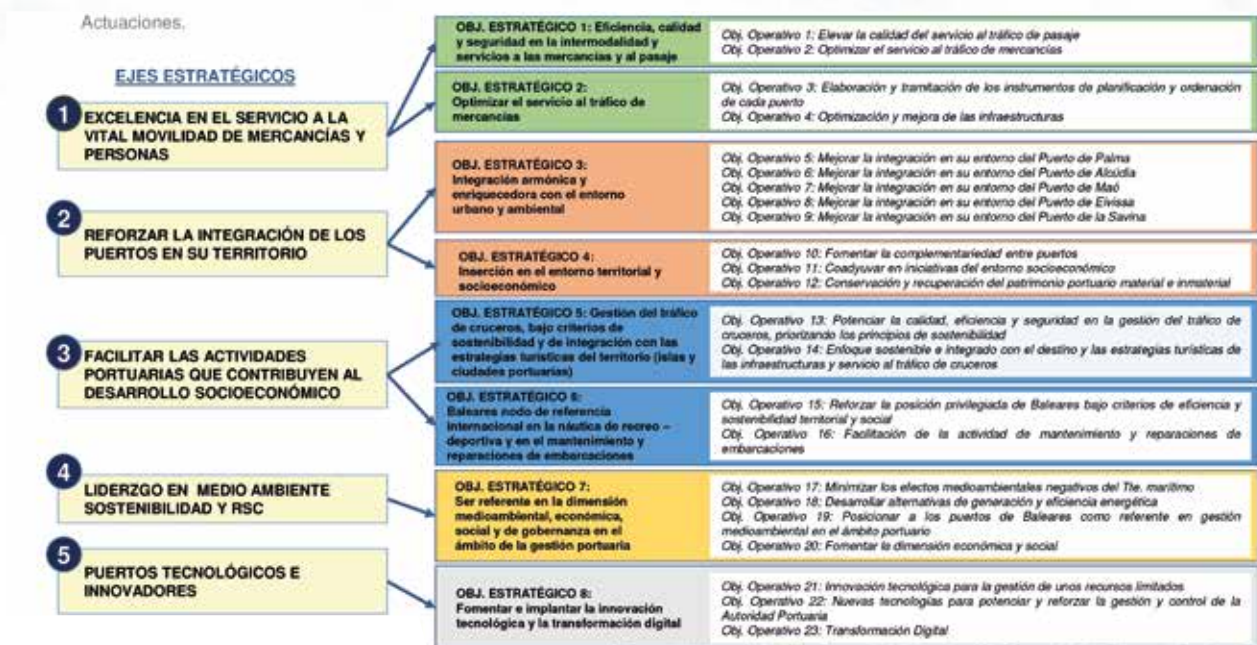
Actuaciones.

EJES ESTRATÉGICOS

1 EXCELENCIA EN EL SERVICIO A LA VITAL MOVILIDAD DE MERCANCÍAS Y PERSONAS

2 REFORZAR LA INTEGRACIÓN DE LOS PUERTOS EN SU TERRITORIO

3 FACILITAR LAS ACTIVIDADES PORTUARIAS QUE CONTRIBUYEN AL DESARROLLO SOCIOECONÓMICO

4 LIDERZGO EN MEDIO AMBIENTE SOSTENIBILIDAD Y RSC

5 PUERTOS TECNOLÓGICOS E INNOVADORES

OBJ. ESTRATÉGICO 1: Eficiencia, calidad y seguridad en la intermodalidad y servicios a las mercancías y al pasaje

Obj. Operativo 1: Elevar la calidad del servicio al tráfico de pasaje
Obj. Operativo 2: Optimizar el servicio al tráfico de mercancías

OBJ. ESTRATÉGICO 2: Optimizar el servicio al tráfico de mercancías

Obj. Operativo 3: Elaboración y tramitación de los instrumentos de planificación y ordenación de cada puerto
Obj. Operativo 4: Optimización y mejora de las infraestructuras

OBJ. ESTRATÉGICO 3: Integración armónica y enriquecedora con el entorno urbano y ambiental

Obj. Operativo 5: Mejorar la integración en su entorno del Puerto de Palma
Obj. Operativo 6: Mejorar la integración en su entorno del Puerto de Alcúdia
Obj. Operativo 7: Mejorar la integración en su entorno del Puerto de Maó
Obj. Operativo 8: Mejorar la integración en su entorno del Puerto de Eivissa
Obj. Operativo 9: Mejorar la integración en su entorno del Puerto de la Savina

OBJ. ESTRATÉGICO 4: Inserción en el entorno territorial y socioeconómico

Obj. Operativo 10: Fomentar la complementariedad entre puertos
Obj. Operativo 11: Coadyuvar en iniciativas del entorno socioeconómico
Obj. Operativo 12: Conservación y recuperación del patrimonio portuario material e inmaterial

OBJ. ESTRATÉGICO 5: Gestión del tráfico de cruceros, bajo criterios de sostenibilidad y de integración con las estrategias turísticas del territorio (islas y ciudades portuarias)

Obj. Operativo 13: Potenciar la calidad, eficiencia y seguridad en la gestión del tráfico de cruceros, priorizando los principios de sostenibilidad
Obj. Operativo 14: Enfoque sostenible e integrado con el destino y las estrategias turísticas de las infraestructuras y servicio al tráfico de cruceros

OBJ. ESTRATÉGICO 6: Baleares nodo de referencia internacional en la náutica de recreo – deportiva y en el mantenimiento y reparaciones de embarcaciones

Obj. Operativo 15: Reforzar la posición privilegiada de Baleares bajo criterios de eficiencia y sostenibilidad territorial y social
Obj. Operativo 16: Facilitación de la actividad de mantenimiento y reparaciones de embarcaciones

OBJ. ESTRATÉGICO 7: Ser referente en la dimensión medioambiental, económica, social y de gobernanza en el ámbito de la gestión portuaria

Obj. Operativo 17: Minimizar los efectos medioambientales negativos del Tte. marítimo
Obj. Operativo 18: Desarrollar alternativas de generación y eficiencia energética
Obj. Operativo 19: Posicionar a los puertos de Baleares como referente en gestión medioambiental en el ámbito portuario
Obj. Operativo 20: Fomentar la dimensión económica y social

OBJ. ESTRATÉGICO 8: Fomentar e implantar la innovación tecnológica y la transformación digital

Obj. Operativo 21: Innovación tecnológica para la gestión de unos recursos limitados
Obj. Operativo 22: Nuevas tecnologías para potenciar y reforzar la gestión y control de la Autoridad Portuaria
Obj. Operativo 23: Transformación Digital